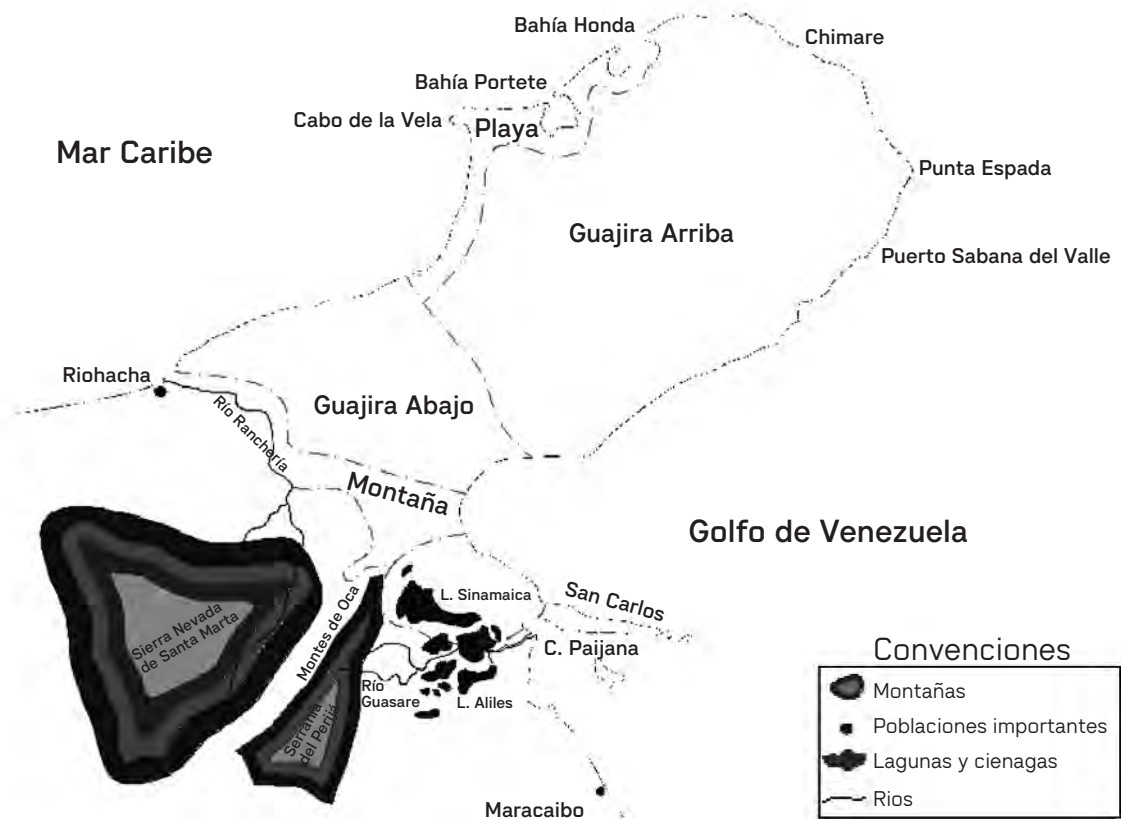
Bahía Honda
Chimare
Bahía Portete
Cabo de la Vela
Playa
Mar Caribe
Punta Espada
Guajira Arriba
Puerto Sabana del Valle
Riohacha
Río Ranchería
Guajira Abajo
Montaña
Golfo de Venezuela
Sierra Nevada de Santa Marta
Montes de Oca
L. Sinamaica
San Carlos
C. Paijana
Río Guasare
L. Aliles
Serranía del Perijá
Maracaibo

Convenciones

Montañas
Poblaciones importantes
Lagunas y cienagas
Rios